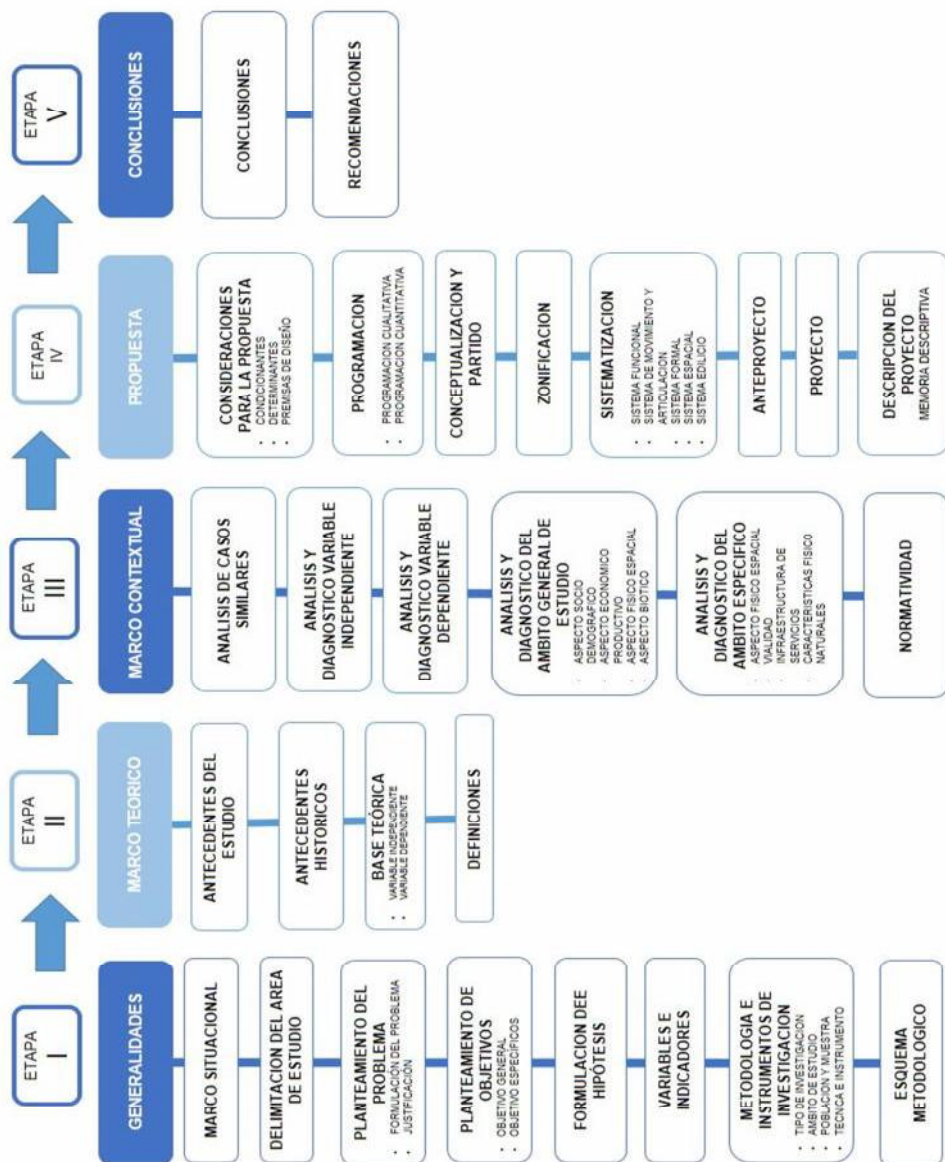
ETAPA I

GENERALIDADES

MARCO SITUACIONAL

DELIMITACION DEL AREA DE ESTUDIO

PLANTEAMIENTO DEL PROBLEMA
- FORMULACION DEL PROBLEMA
- JUSTIFICACION

PLANTEAMIENTO DE OBJETIVOS
- OBJETIVO GENERAL
- OBJETIVO ESPECIFICOS

FORMULACION DEE HIPÓTESIS

VARIABLES E INDICADORES

METODOLOGIA E INSTRUMENTOS DE INVESTIGACION
- TIPO DE INVESTIGACION
- AMBITO DE ESTUDIO
- POBLACION Y MUESTRA
- TECNICA E INSTRUMENTO

ESQUEMA METODOLOGICO

ETAPA II

MARCO TEORICO

ANTECEDENTES DEL ESTUDIO

ANTECEDENTES HISTORICOS

BASE TEÓRICA
- VARIABLE INDEPENDIENTE
- VARIABLE DEPENDIENTE

DEFINICIONES

ETAPA III

MARCO CONTEXTUAL

ANALISIS DE CASOS SIMILARES

ANALISIS Y DIAGNOSTICO VARIABLE INDEPENDIENTE

ANALISIS Y DIAGNOSTICO VARIABLE DEPENDIENTE

ANALISIS Y DIAGNOSTICO DEL AMBITO GENERAL DE ESTUDIO
- ASPECTO SOCIO DEMOGRAFICO
- ASPECTO ECONOMICO PRODUCTIVO
- ASPECTO FISICO ESPACIAL
- ASPECTO BIOTICO

ANALISIS Y DIAGNOSTICO DEL AMBITO ESPECIFICO
- ASPECTO FISICO ESPACIAL
- VIALIDAD
- INFRAESTRUCTURA DE SERVICIOS
- CARACTERISTICAS FISICO NATURALES

NORMATIVIDAD

ETAPA IV

PROPUESTA

CONSIDERACIONES PARA LA PROPUESTA
- CONDICIONANTES
- DETERMINANTES
- PREMISAS DE DISEÑO

PROGRAMACION
- PROGRAMACION CUALITATIVA
- PROGRAMACION CUANTITATIVA

CONCEPTUALIZACION Y PARTIDO

ZONIFICACION

SISTEMATIZACION
- SISTEMA FUNCIONAL
- SISTEMA DE MOVIMIENTO Y ARTICULACION
- SISTEMA FORMAL
- SISTEMA ESPACIAL
- SISTEMA EDILICIO

ANTEPROYECTO

PROYECTO

DESCRIPCION DEL PROYECTO
MEMORIA DESCRIPTIVA

ETAPA V

CONCLUSIONES

CONCLUSIONES

RECOMENDACIONES